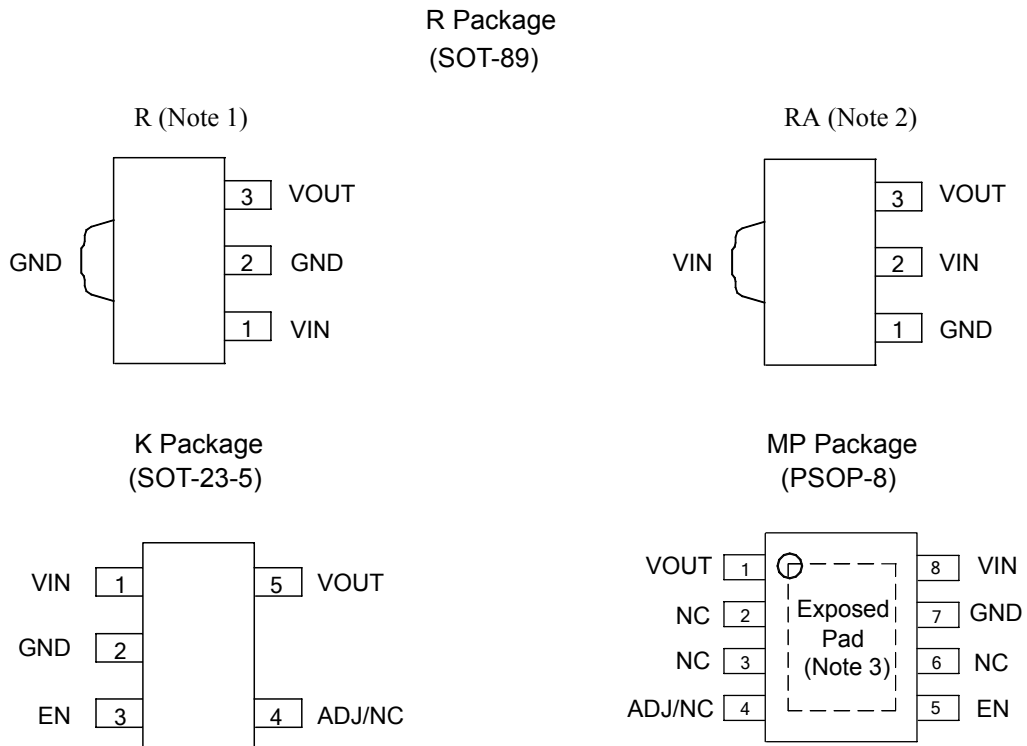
R Package
(SOT-89)

R (Note 1)

GND

3 VOUT
2 GND
1 VIN

RA (Note 2)

VIN

3 VOUT
2 VIN
1 GND

K Package
(SOT-23-5)

VIN 1
GND 2
EN 3
5 VOUT
4 ADJ/NC

MP Package
(PSOP-8)

VOUT 1
NC 2
NC 3
ADJ/NC 4

Exposed Pad (Note 3)

8 VIN
7 GND
6 NC
5 EN